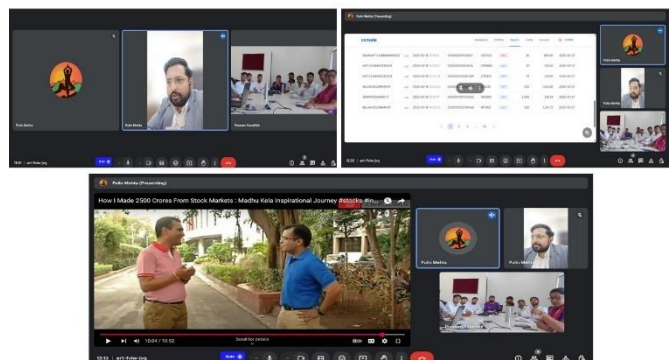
Pulo Mehta

Pulo Mehta

Poonam Kaushik

Pulo Mehta (Presenting)

Pulo Mehta (Presenting)

How I Made 2500 Crores From Stock Markets : Madhu Kela Inspirational Journey #stocks #in

10:04 / 10:32

Scroll for details

Pulo Mehta